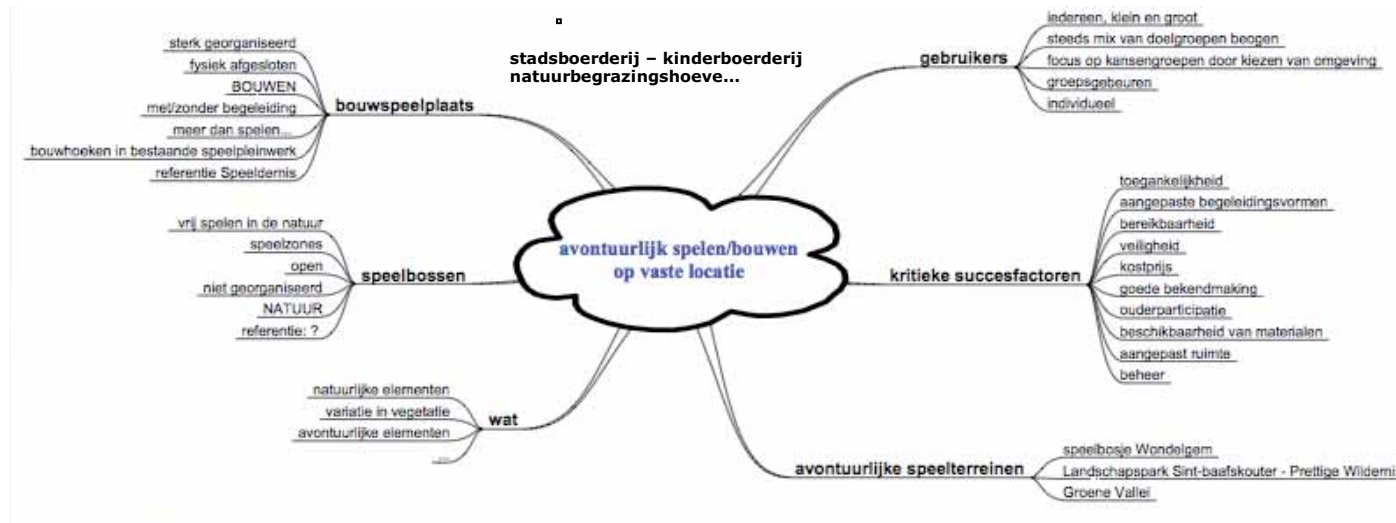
stadsboerderij – kinderboerderij
natuurbegrazingshoeve...

avontuurlijk spelen/bouwen op vaste locatie

bouwspeelplaats
sterk georganiseerd
fysiek afgesloten
BOUWEN
met/zonder begeleiding
meer dan spelen...
bouwhoeken in bestaande speelpleinwerk
referentie Speeldernis

speelbossen
vrij spelen in de natuur
speelzones
open
niet georganiseerd
NATUUR
referentie: ?

wat
natuurlijke elementen
variatie in vegetatie
avontuurlijke elementen
...

gebruikers
iedereen, klein en groot
steeds mix van doelgroepen beogen
focus op kansengroepen door kiezen van omgeving
groepsgebeuren
individueel

kritieke succesfactoren
toegankelijkheid
aangepaste begeleidingsvormen
bereikbaarheid
veiligheid
kostprijs
goede bekendmaking
ouderparticipatie
beschikbaarheid van materialen
aangepast ruimte
beheer

avontuurlijke speelterreinen
speelbosje Wondelgem
Landschapspark Sint-baafskouter - Prettige Wildemi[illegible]
Groene Vallei